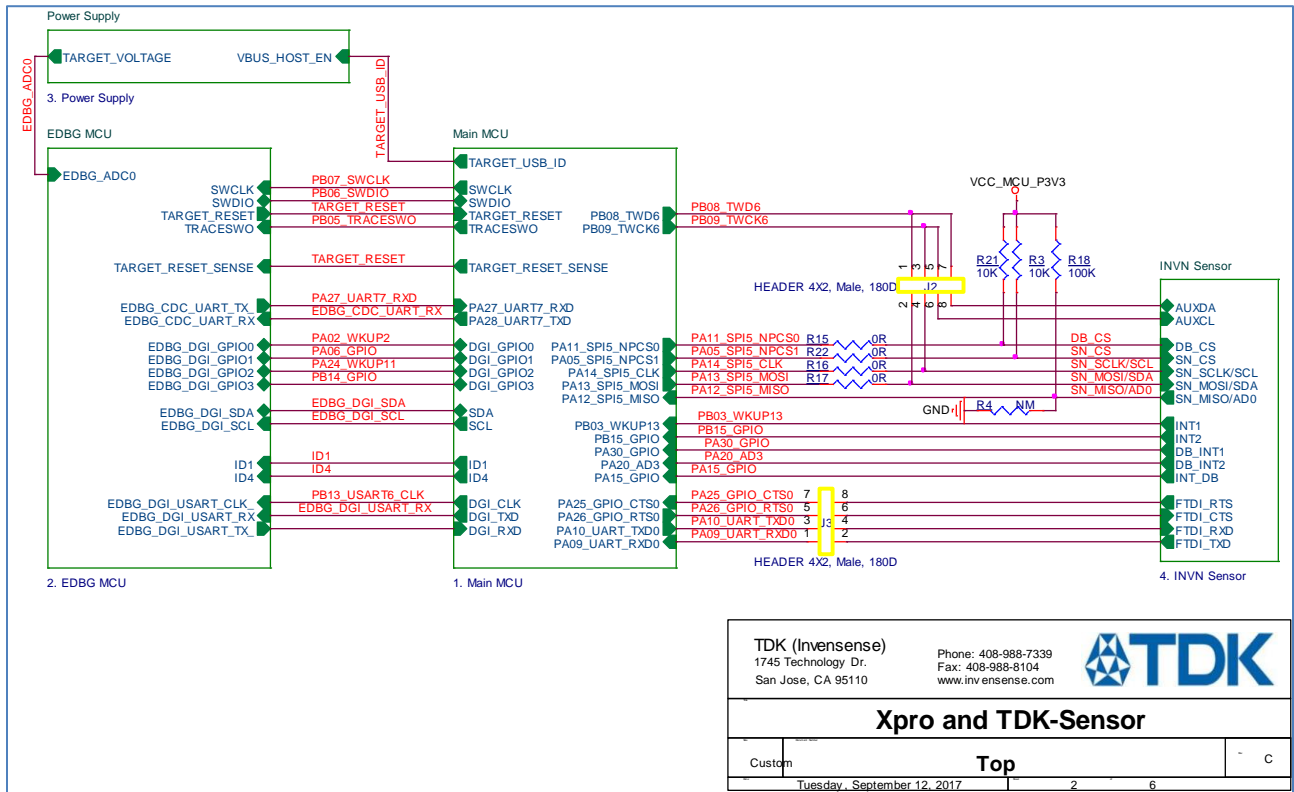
Power Supply

TARGET_VOLTAGE
VBUS_HOST_EN
3. Power Supply

EDBG_ADC0
TARGET_USB_ID

EDBG MCU
EDBG_ADC0
SWCLK
SWDIO
TARGET_RESET
TRACESWO
TARGET_RESET_SENSE
EDBG_CDC_UART_TX_
EDBG_CDC_UART_RX
EDBG_DGI_GPIO0
EDBG_DGI_GPIO1
EDBG_DGI_GPIO2
EDBG_DGI_GPIO3
EDBG_DGI_SDA
EDBG_DGI_SCL
ID1
ID4
EDBG_DGI_USART_CLK_
EDBG_DGI_USART_RX
EDBG_DGI_USART_TX_
2. EDBG MCU

PB07_SWCLK
PB06_SWDIO
TARGET_RESET
PB05_TRACESWO
TARGET_RESET
PA27_UART7_RXD
EDBG_CDC_UART_RX
PA02_WKUP2
PA06_GPIO
PA24_WKUP11
PB14_GPIO
EDBG_DGI_SDA
EDBG_DGI_SCL
ID1
ID4
PB13_USART6_CLK
EDBG_DGI_USART_RX

Main MCU
TARGET_USB_ID
SWCLK
SWDIO
TARGET_RESET
TRACESWO
TARGET_RESET_SENSE
PA27_UART7_RXD
PA28_UART7_TXD
DGI_GPIO0
DGI_GPIO1
DGI_GPIO2
DGI_GPIO3
SDA
SCL
ID1
ID4
DGI_CLK
DGI_TXD
DGI_RXD
1. Main MCU

PB08_TWD6
PB09_TWCK6
PA11_SPI5_NPCS0
PA05_SPI5_NPCS1
PA14_SPI5_CLK
PA13_SPI5_MOSI
PA12_SPI5_MISO
PB03_WKUP13
PB15_GPIO
PA30_GPIO
PA20_AD3
PA15_GPIO
PA25_GPIO_CTS0
PA26_GPIO_RTS0
PA10_UART_TXD0
PA09_UART_RXD0

PB08_TWD6
PB09_TWCK6
PA11_SPI5_NPCS0
PA05_SPI5_NPCS1
PA14_SPI5_CLK
PA13_SPI5_MOSI
PA12_SPI5_MISO
PB03_WKUP13
PB15_GPIO
PA30_GPIO
PA20_AD3
PA15_GPIO
PA25_GPIO_CTS0
PA26_GPIO_RTS0
PA10_UART_TXD0
PA09_UART_RXD0

R15 0R
R22 0R
R16 0R
R17 0R

VCC_MCU_P3V3
R21 10K
R3 10K
R18 100K
1 3 5 7
J2
2 4 6 8
HEADER 4X2, Male, 180D

DB_CS
SN_CS
SN_SCLK/SCL
SN_MOSI/SDA
SN_MISO/AD0
GND
R4 NM

7 8
5 6
3 J3 4
1 2
HEADER 4X2, Male, 180D

INVN Sensor
AUXDA
AUXCL
DB_CS
SN_CS
SN_SCLK/SCL
SN_MOSI/SDA
SN_MISO/AD0
INT1
INT2
DB_INT1
DB_INT2
INT_DB
FTDI_RTS
FTDI_CTS
FTDI_RXD
FTDI_TXD
4. INVN Sensor

TDK (Invensense)
1745 Technology Dr.
San Jose, CA 95110
Phone: 408-988-7339
Fax: 408-988-8104
www.invensense.com
TDK

Xpro and TDK-Sensor
Custom
Top
C
Tuesday, September 12, 2017
2
6